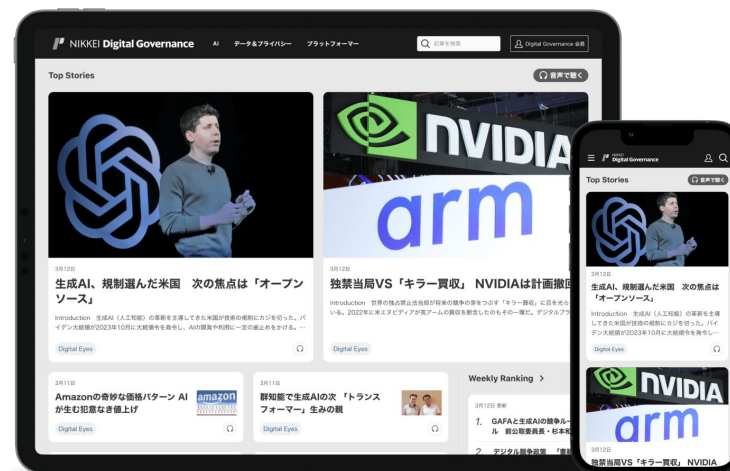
NIKKEI Digital Governance　AI　データ&プライバシー　プラットフォーマー　記事を検索　Digital Governance 会員

Top Stories　音声で聴く

NVIDIA

arm

3月12日

生成AI、規制選んだ米国　次の焦点は「オープンソース」

Introduction　生成AI（人工知能）の革新を主導してきた米国が技術の規制にカジを切った。バイデン大統領が2023年10月に大統領令を発令し、AIの開発や利用に一定の歯止めをかける。…

Digital Eyes

3月12日

独禁当局VS「キラー買収」　NVIDIAは計画撤回

Introduction　世界の独占禁止法当局が将来の競争の芽をつぶす「キラー買収」に目を光らせている。2022年に米エヌビディアが英アームの買収を断念したのもその一環だ。デジタルプラ…

Digital Eyes

3月11日

Amazonの奇妙な価格パターン AIが生む犯罪なき値上げ

amazon

Digital Eyes

3月11日

群知能で生成AIの次「トランスフォーマー」生みの親

Digital Eyes

Weekly Ranking >

3月12日 更新

1. GAFAと生成AIの競争ルール　前公取委員長・杉本和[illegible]

2. デジタル競争政策「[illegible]

NIKKEI Digital Governance

Top Stories　音声で聴く

3月12日

生成AI、規制選んだ米国　次の焦点は「オープンソース」

Introduction　生成AI（人工知能）の革新を主導してきた米国が技術の規制にカジを切った。バイデン大統領が2023年10月に大統領令を発令し、

Digital Eyes

NVIDIA

arm

3月12日

独禁当局VS「キラー買収」 NVIDIA